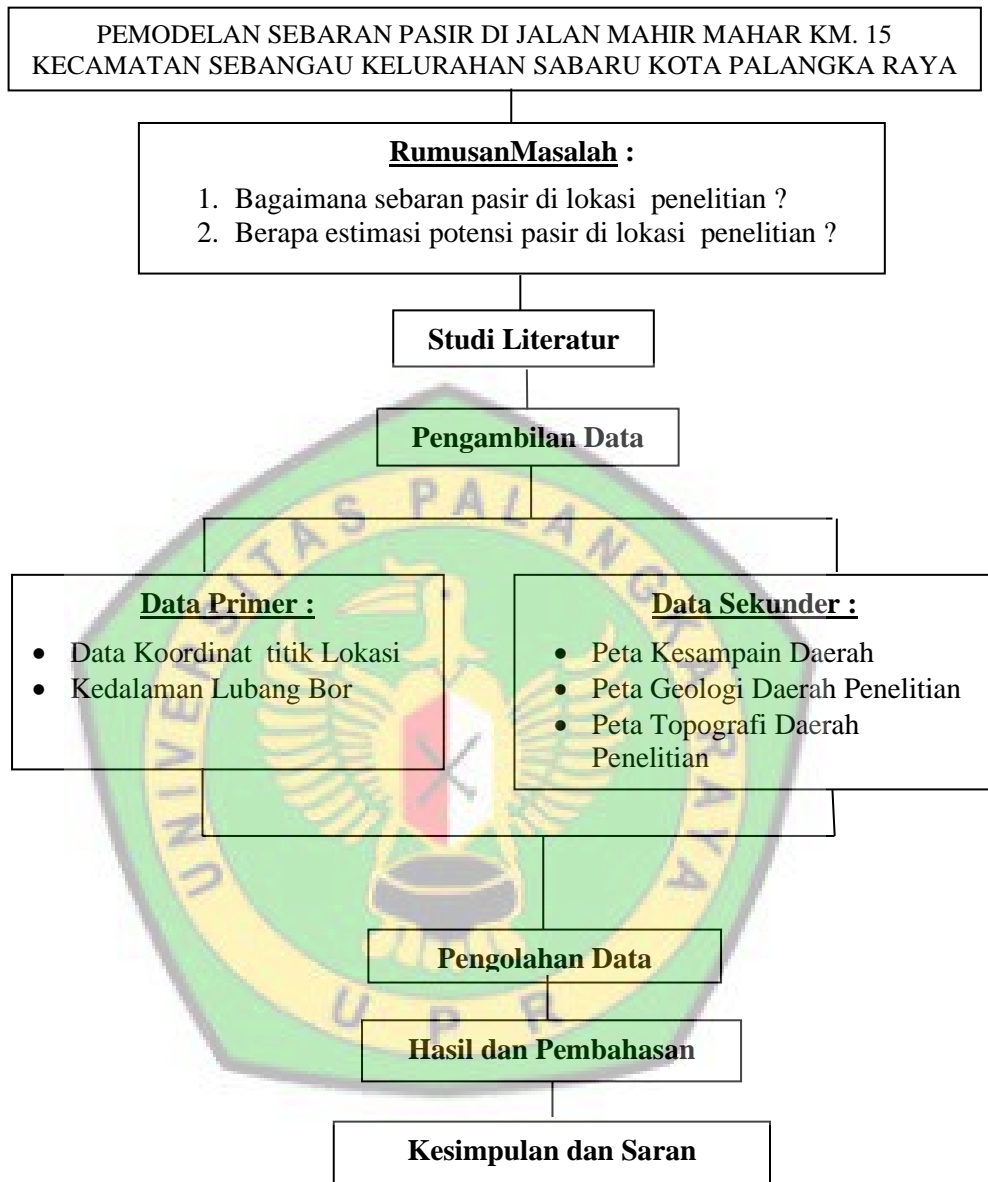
PEMODELAN SEBARAN PASIR DI JALAN MAHIR MAHAR KM. 15 KECAMATAN SEBANGAU KELURAHAN SABARU KOTA PALANGKA RAYA

RumusanMasalah :
1. Bagaimana sebaran pasir di lokasi penelitian ?
2. Berapa estimasi potensi pasir di lokasi penelitian ?

Studi Literatur

Pengambilan Data

Data Primer :
• Data Koordinat titik Lokasi
• Kedalaman Lubang Bor

Data Sekunder :
• Peta Kesampain Daerah
• Peta Geologi Daerah Penelitian
• Peta Topografi Daerah Penelitian

Pengolahan Data

Hasil dan Pembahasan

Kesimpulan dan Saran

UNIVERSITAS PALANGKA RAYA
UPR